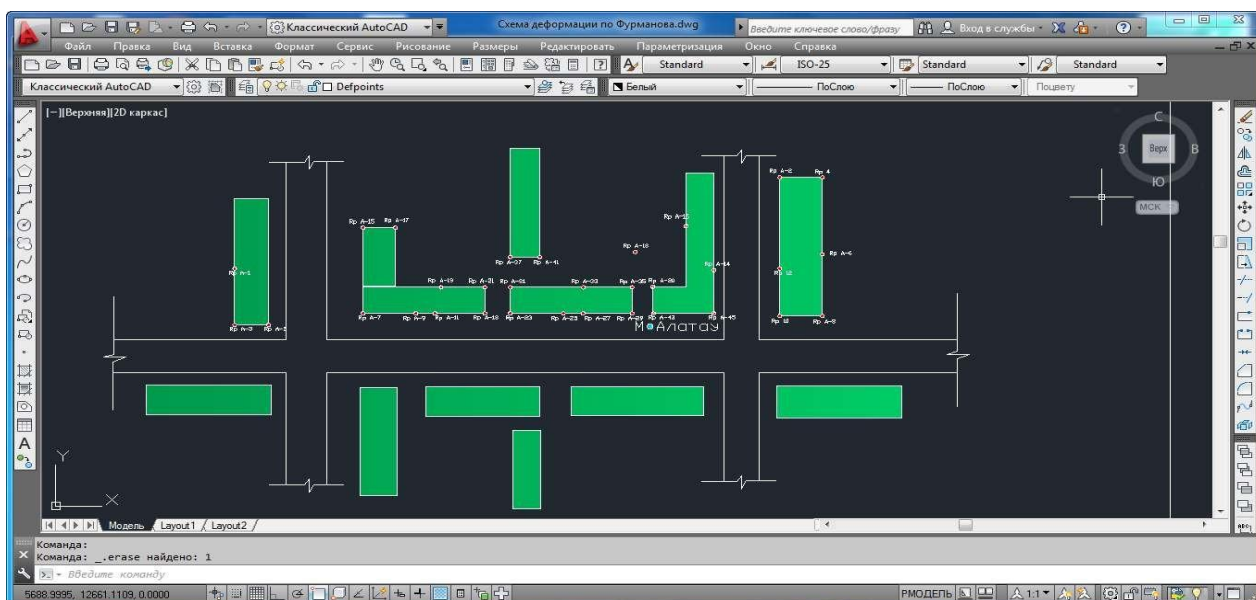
Классический AutoCAD
Схема деформации по Фурманова.dwg
Введите ключевое слово/фразу
Вход в службы
Файл Правка Вид Вставка Формат Сервис Рисование Размеры Редактировать Параметризация Окно Справка
Standard ISO-25 Standard Standard
Классический AutoCAD Defpoints Белый ПоСлою ПоСлою Поцвету
[−][Верхняя][2D каркас]
С
З Верх В
Ю
МСК
Rp A-1
Rp A-3 Rp A-5
Rp A-15 Rp A-17
Rp A-37 Rp A-41
Rp A-18
Rp A-13
Rp A-2 Rp 4
Rp A-6
Rp 12
Rp A-14
Rp A-19 Rp A-21 Rp A-81 Rp A-33 Rp A-35 Rp A-39
Rp A-7 Rp A-9 Rp A-11 Rp A-13 Rp A-23 Rp A-23 Rp A-27 Rp A-29 Rp A-43 Rp A-45
Rp 12 Rp A-8
М●Алатау
Y
X
Модель Layout1 Layout2
Команда:
Команда: _.erase найдено: 1
Введите команду
5688.9995, 12661.1109, 0.0000
РМОДЕЛЬ 1:1